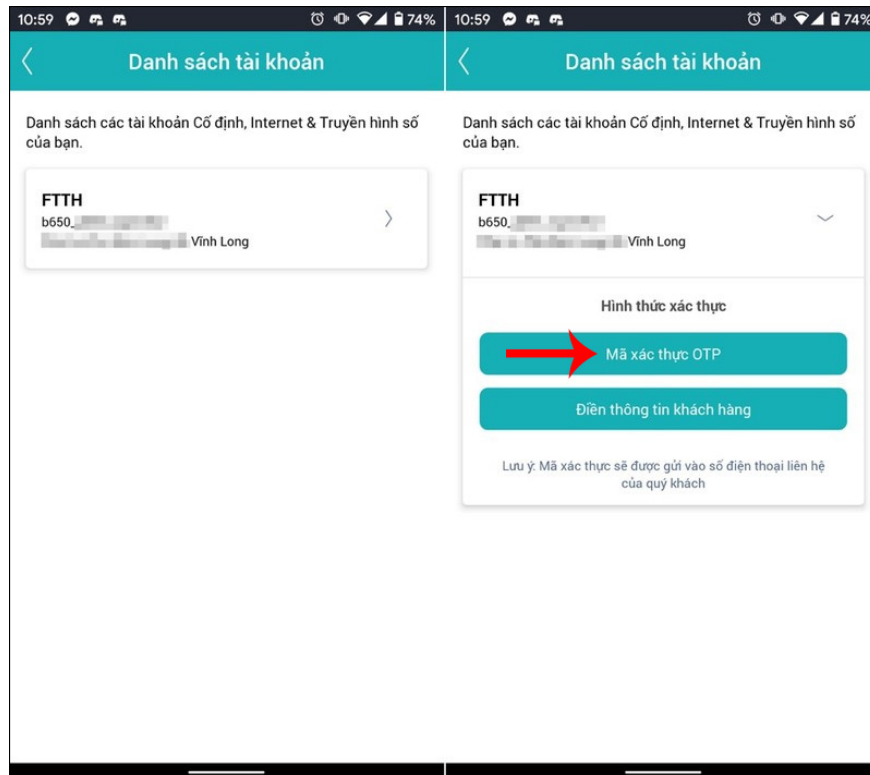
10:59 74%

Danh sách tài khoản

Danh sách các tài khoản Cố định, Internet & Truyền hình số của bạn.

FTTH
b650_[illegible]
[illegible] Vĩnh Long

10:59 74%

Danh sách tài khoản

Danh sách các tài khoản Cố định, Internet & Truyền hình số của bạn.

FTTH
b650_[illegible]
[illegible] Vĩnh Long

Hình thức xác thực

Mã xác thực OTP

Điền thông tin khách hàng

Lưu ý: Mã xác thực sẽ được gửi vào số điện thoại liên hệ của quý khách